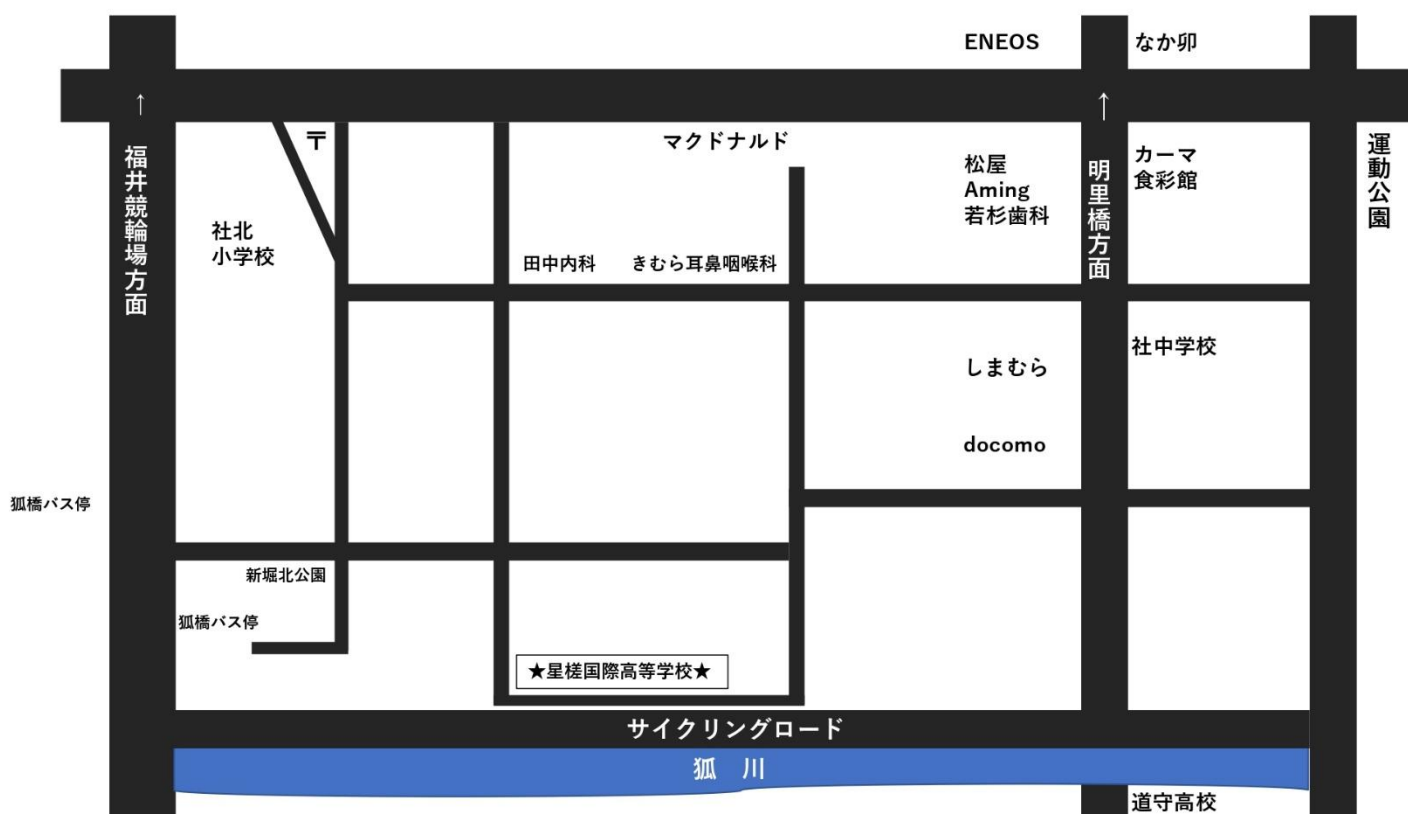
ENEOS
なか卯
↑
↑
〒
マクドナルド
福井競輪場方面
社北小学校
田中内科
きむら耳鼻咽喉科
松屋
Aming
若杉歯科
明里橋方面
カーマ
食彩館
運動公園
社中学校
しまむら
docomo
狐橋バス停
新堀北公園
狐橋バス停
★星槎国際高等学校★
サイクリングロード
狐　川
道守高校